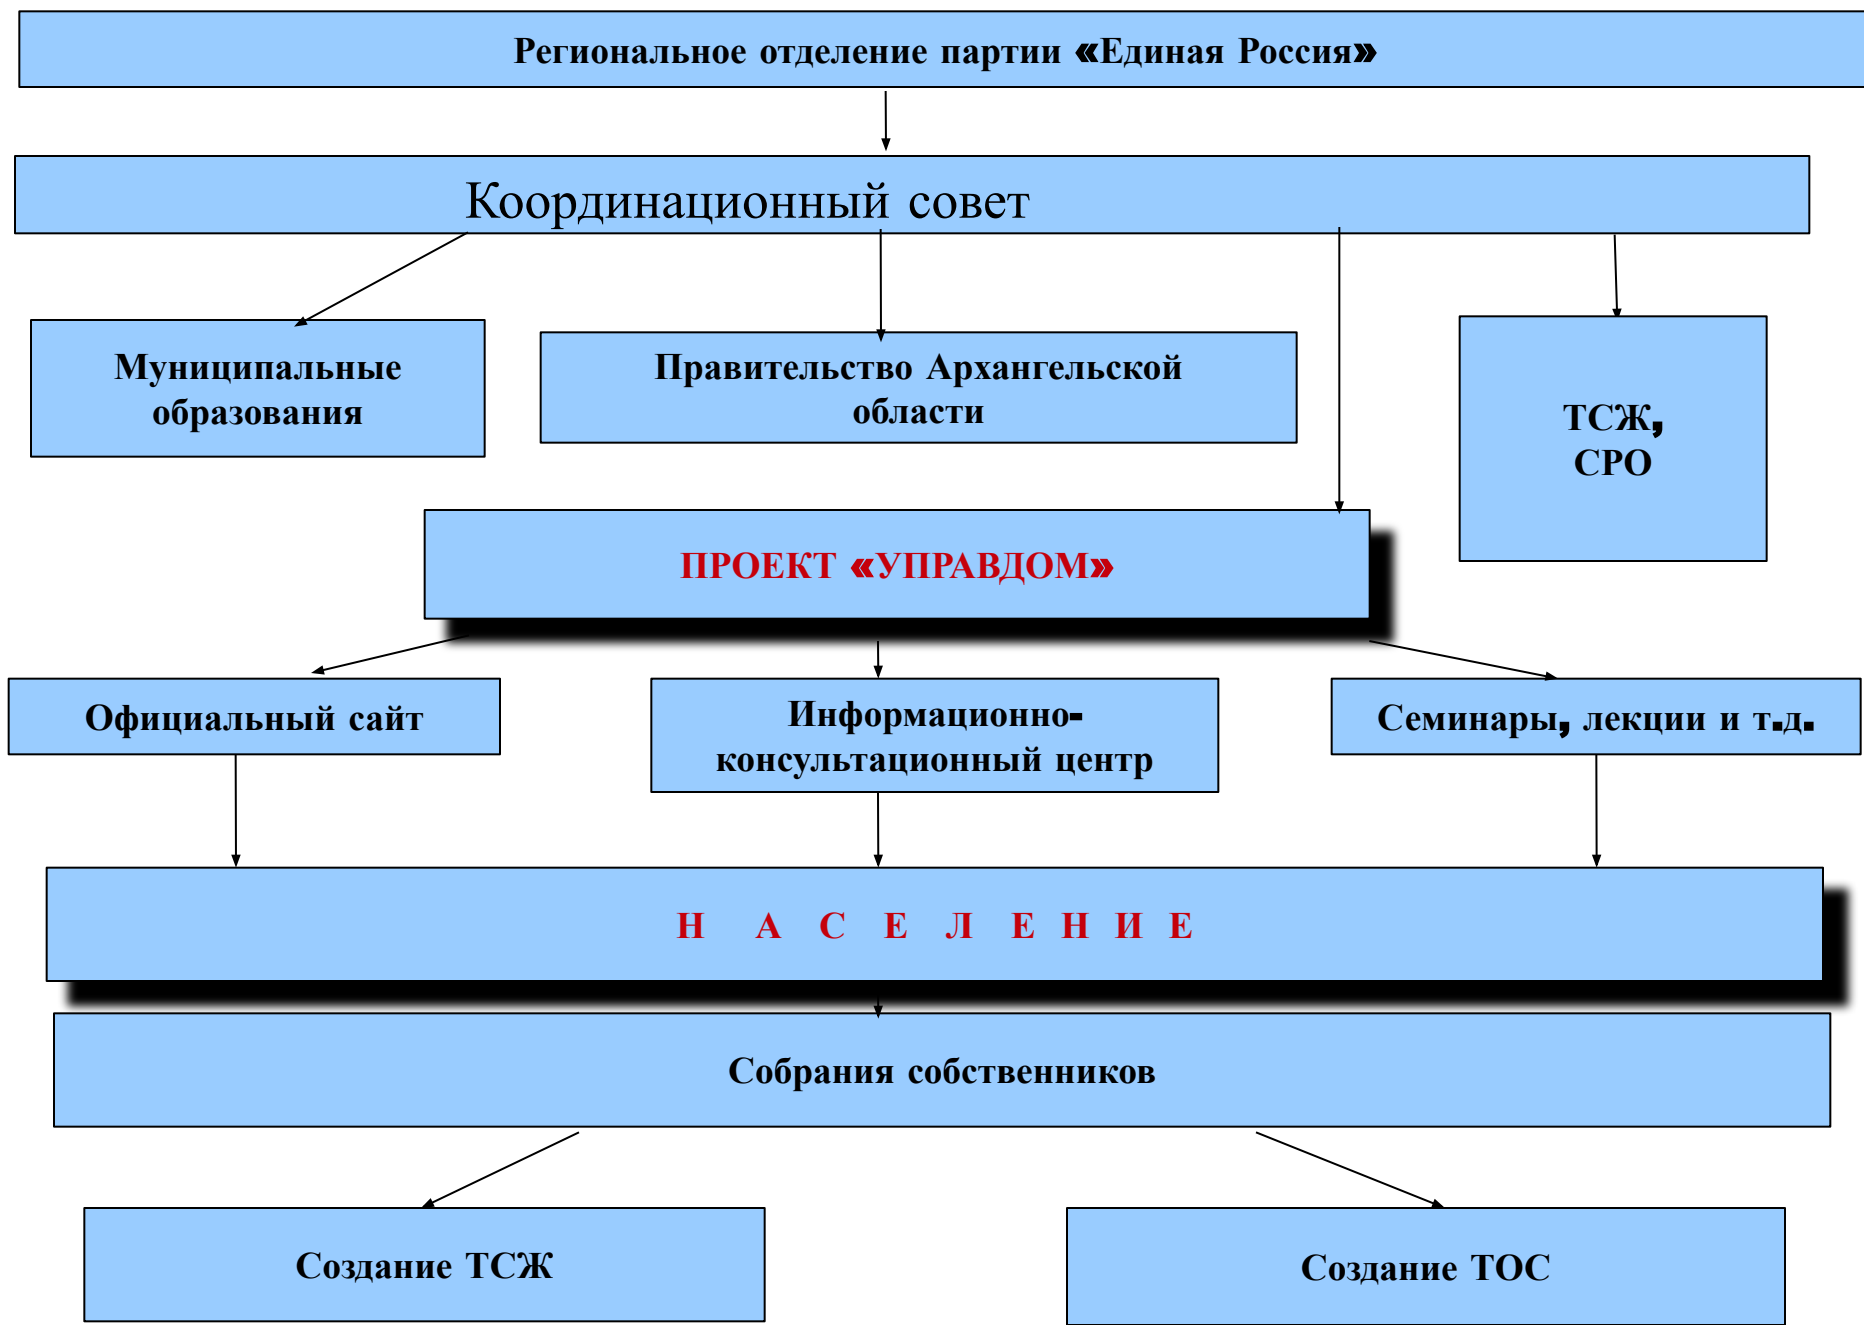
Региональное отделение партии «Единая Россия»

Координационный совет

Муниципальные образования

Правительство Архангельской области

ТСЖ, СРО

ПРОЕКТ «УПРАВДОМ»

Официальный сайт

Информационно-консультационный центр

Семинары, лекции и т.д.

Н А С Е Л Е Н И Е

Собрания собственников

Создание ТСЖ

Создание ТОС